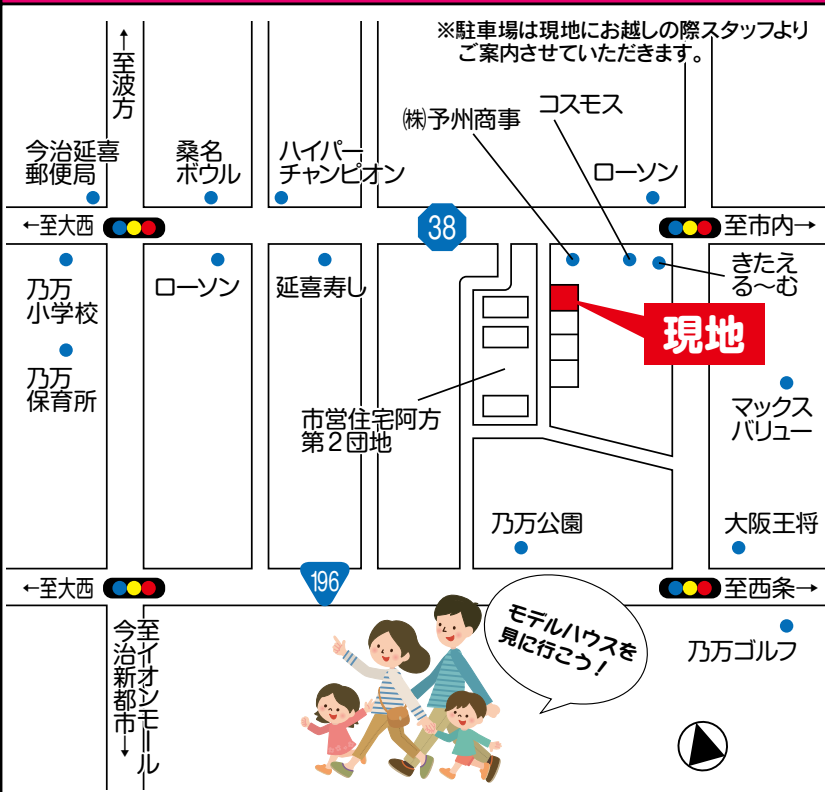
※駐車場は現地にお越しの際スタッフよりご案内させていただきます。

↑至波方

今治延喜郵便局

桑名ボウル

ハイパーチャンピオン

㈱予州商事

コスモス

ローソン

←至大西

38

至市内→

乃万小学校

ローソン

延喜寿し

きたえる〜む

現地

乃万保育所

市営住宅阿方第２団地

マックスバリュー

乃万公園

大阪王将

←至大西

196

至西条→

至イオンモール今治新都市↓

モデルハウスを見に行こう！

乃万ゴルフ